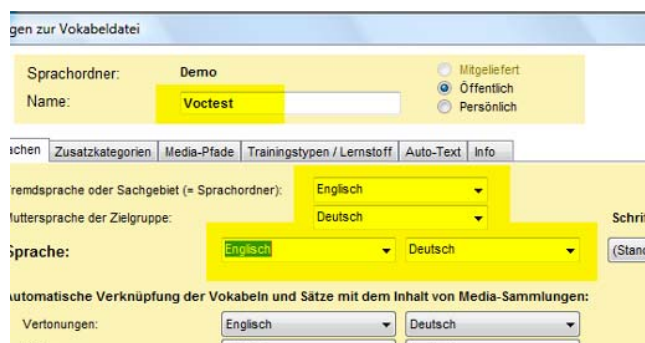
gen zur Vokabeldatei

Sprachordner: Demo
Name: Voctest

Mitgeliefert
Öffentlich
Persönlich

achen | Zusatzkategorien | Media-Pfade | Trainingstypen / Lernstoff | Auto-Text | Info

remdsprache oder Sachgebiet (= Sprachordner): Englisch
Auttersprache der Zielgruppe: Deutsch

Schri

Sprache: Englisch Deutsch (Stand

Automatische Verknüpfung der Vokabeln und Sätze mit dem Inhalt von Media-Sammlungen:

Vertonungen: Englisch Deutsch